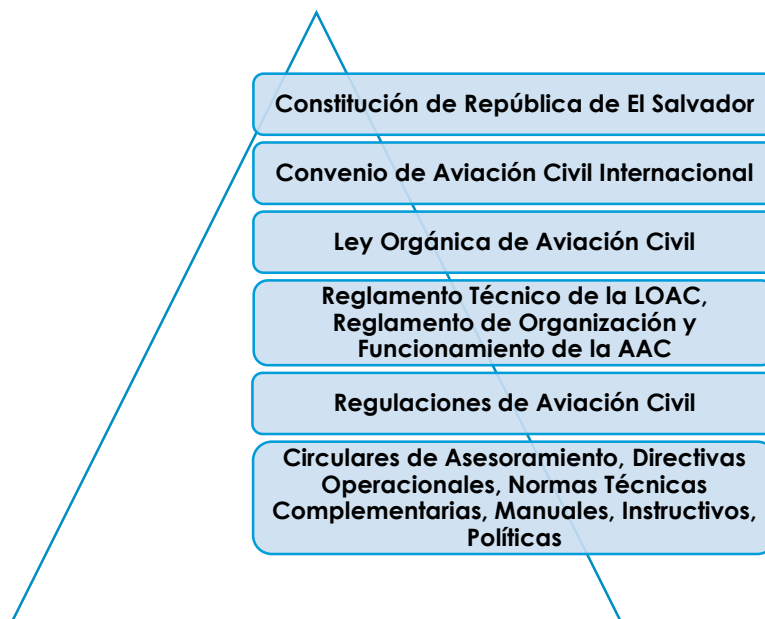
Constitución de República de El Salvador

Convenio de Aviación Civil Internacional

Ley Orgánica de Aviación Civil

Reglamento Técnico de la LOAC, Reglamento de Organización y Funcionamiento de la AAC

Regulaciones de Aviación Civil

Circulares de Asesoramiento, Directivas Operacionales, Normas Técnicas Complementarias, Manuales, Instructivos, Políticas